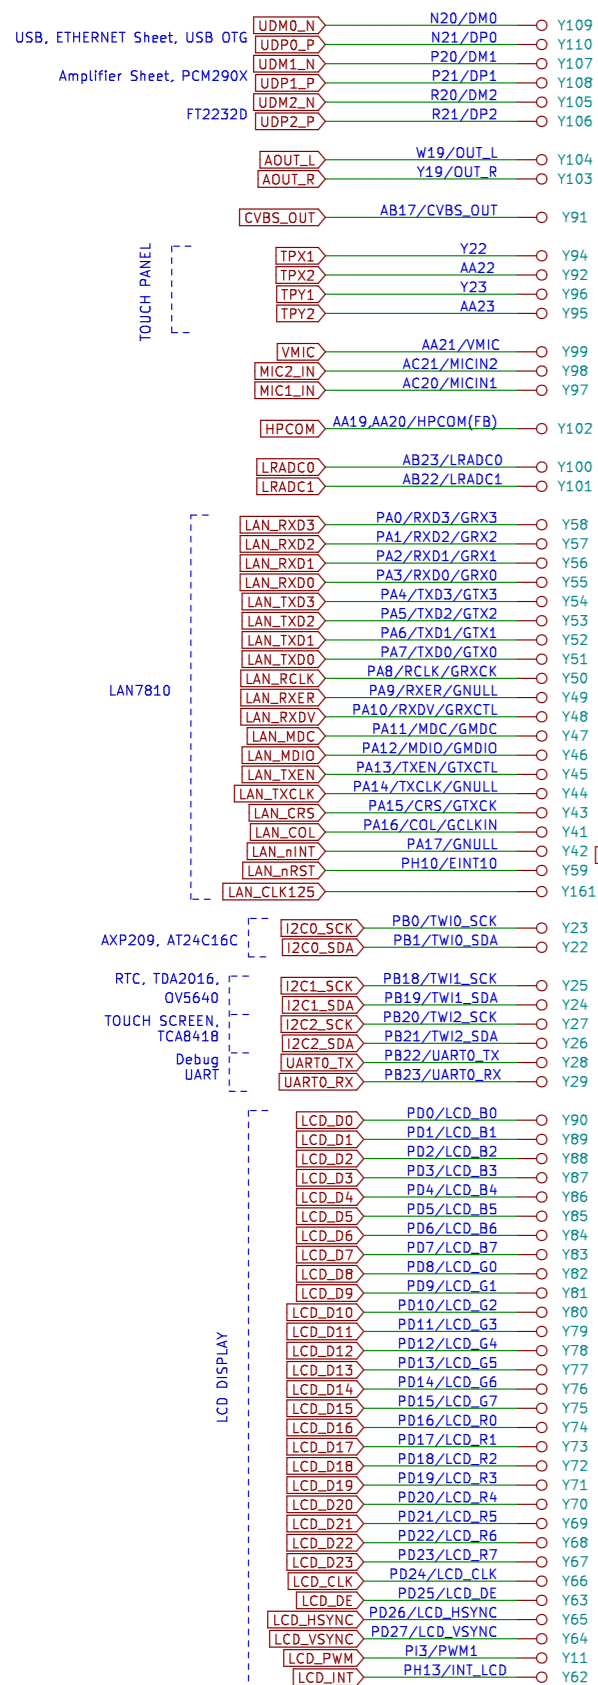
USB, ETHERNET Sheet, USB OTG
Amplifier Sheet, PCM290X
FT2232D
UDM0_N N20/DM0 Y109
UDP0_P N21/DP0 Y110
UDM1_N P20/DM1 Y107
UDP1_P P21/DP1 Y108
UDM2_N R20/DM2 Y105
UDP2_P R21/DP2 Y106

AOUT_L W19/OUT_L Y104
AOUT_R Y19/OUT_R Y103

CVBS_OUT AB17/CVBS_OUT Y91

TOUCH PANEL
TPX1 Y22 Y94
TPX2 AA22 Y92
TPY1 Y23 Y96
TPY2 AA23 Y95

VMIC AA21/VMIC Y99
MIC2_IN AC21/MICIN2 Y98
MIC1_IN AC20/MICIN1 Y97

HPCOM AA19,AA20/HPCOM(FB) Y102

LRADC0 AB23/LRADC0 Y100
LRADC1 AB22/LRADC1 Y101

LAN7810
LAN_RXD3 PA0/RXD3/GRX3 Y58
LAN_RXD2 PA1/RXD2/GRX2 Y57
LAN_RXD1 PA2/RXD1/GRX1 Y56
LAN_RXD0 PA3/RXD0/GRX0 Y55
LAN_TXD3 PA4/TXD3/GTX3 Y54
LAN_TXD2 PA5/TXD2/GTX2 Y53
LAN_TXD1 PA6/TXD1/GTX1 Y52
LAN_TXD0 PA7/TXD0/GTX0 Y51
LAN_RCLK PA8/RCLK/GRXCK Y50
LAN_RXER PA9/RXER/GNULL Y49
LAN_RXDV PA10/RXDV/GRXCTL Y48
LAN_MDC PA11/MDC/GMDC Y47
LAN_MDIO PA12/MDIO/GMDIO Y46
LAN_TXEN PA13/TXEN/GTXCTL Y45
LAN_TXCLK PA14/TXCLK/GNULL Y44
LAN_CRS PA15/CRS/GTXCK Y43
LAN_COL PA16/COL/GCLKIN Y41
LAN_nINT PA17/GNULL Y42
LAN_nRST PH10/EINT10 Y59
LAN_CLK125 Y161

AXP209, AT24C16C
I2C0_SCK PB0/TWI0_SCK Y23
I2C0_SDA PB1/TWI0_SDA Y22

RTC, TDA2016, OV5640
TOUCH SCREEN, TCA8418
Debug UART
I2C1_SCK PB18/TWI1_SCK Y25
I2C1_SDA PB19/TWI1_SDA Y24
I2C2_SCK PB20/TWI2_SCK Y27
I2C2_SDA PB21/TWI2_SDA Y26
UART0_TX PB22/UART0_TX Y28
UART0_RX PB23/UART0_RX Y29

LCD DISPLAY
LCD_D0 PD0/LCD_B0 Y90
LCD_D1 PD1/LCD_B1 Y89
LCD_D2 PD2/LCD_B2 Y88
LCD_D3 PD3/LCD_B3 Y87
LCD_D4 PD4/LCD_B4 Y86
LCD_D5 PD5/LCD_B5 Y85
LCD_D6 PD6/LCD_B6 Y84
LCD_D7 PD7/LCD_B7 Y83
LCD_D8 PD8/LCD_G0 Y82
LCD_D9 PD9/LCD_G1 Y81
LCD_D10 PD10/LCD_G2 Y80
LCD_D11 PD11/LCD_G3 Y79
LCD_D12 PD12/LCD_G4 Y78
LCD_D13 PD13/LCD_G5 Y77
LCD_D14 PD14/LCD_G6 Y76
LCD_D15 PD15/LCD_G7 Y75
LCD_D16 PD16/LCD_R0 Y74
LCD_D17 PD17/LCD_R1 Y73
LCD_D18 PD18/LCD_R2 Y72
LCD_D19 PD19/LCD_R3 Y71
LCD_D20 PD20/LCD_R4 Y70
LCD_D21 PD21/LCD_R5 Y69
LCD_D22 PD22/LCD_R6 Y68
LCD_D23 PD23/LCD_R7 Y67
LCD_CLK PD24/LCD_CLK Y66
LCD_DE PD25/LCD_DE Y63
LCD_HSYNC PD26/LCD_HSYNC Y65
LCD_VSYNC PD27/LCD_VSYNC Y64
LCD_PWM PI3/PWM1 Y11
LCD_INT PH13/INT_LCD Y62